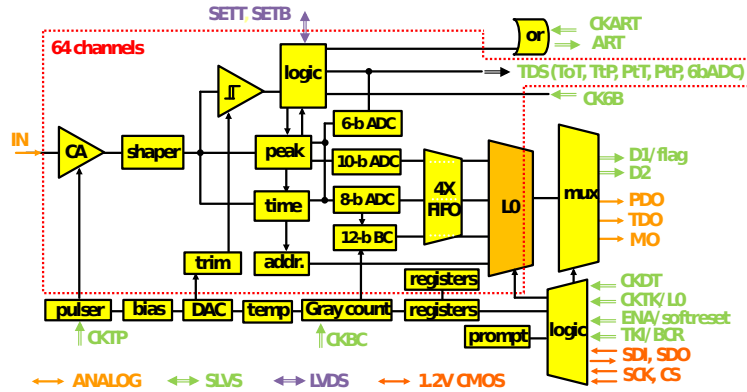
SETT SETB

64 channels

or

CKART
ART

logic

TDS (ToT, TtP, PtT, PtP, 6bADC)

CK6B

IN

CA

shaper

peak

6-b ADC

10-b ADC

8-b ADC

12-b BC

4X FIFO

L0

mux

D1/flag
D2

PDO
TDO
MO

time

addr.

trim

registers

registers

pulser

bias

DAC

temp

Gray count

prompt

logic

CKDT
CKTK/L0
ENA/softreset
TKI/BCR
SDI, SDO
SCK, CS

CKTP

CKBC

ANALOG
SLVS
LVDS
1.2V CMOS